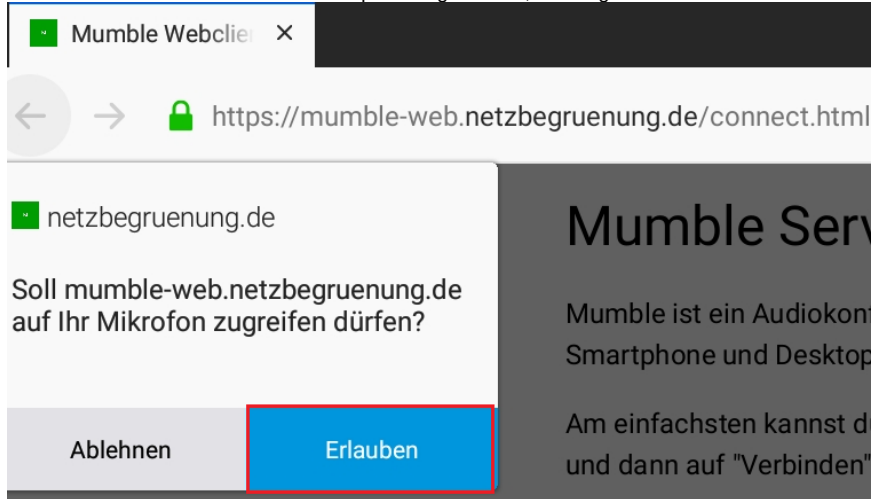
Mumble Webclie ×

https://mumble-web.netzbegruenung.de/connect.html

netzbegruenung.de

Soll mumble-web.netzbegruenung.de auf Ihr Mikrofon zugreifen dürfen?

Ablehnen

Erlauben

Mumble Serv

Mumble ist ein Audiokon Smartphone und Desktop

Am einfachsten kannst d und dann auf "Verbinden"